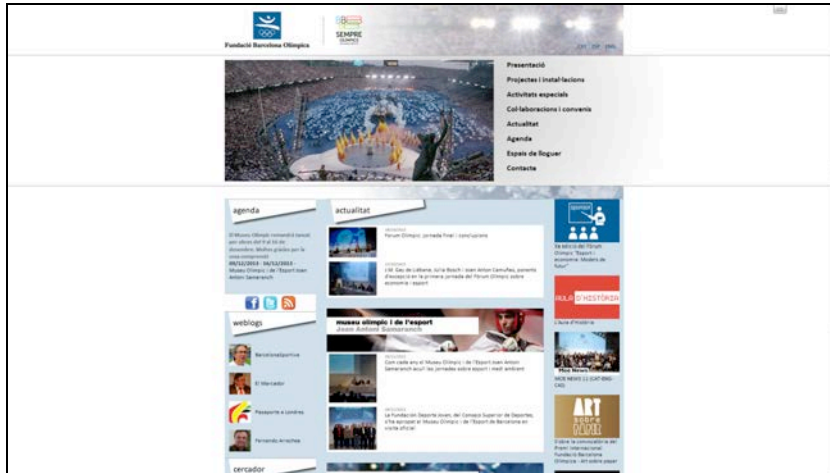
Fundació Barcelona Olímpica

SEMPRE OLÍMPICS

CAT ESP ENG

Presentació

Projectes i instal·lacions

Activitats especials

Col·laboracions i convenis

Actualitat

Agenda

Espais de lloguer

Contacte

agenda

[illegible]

09/12/2013 - 16/12/2013 - Museu Olímpic i de l'Esport Joan Antoni Samaranch

weblogs

BarcelonaSportiva

El Marcador

Passaporte a Londres

Fernando Arrechea

cercador

actualitat

Fòrum Olímpic: Jornada final i conclusions

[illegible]

museu olímpic i de l'esport Joan Antoni Samaranch

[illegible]

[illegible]

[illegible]

AULA D'HISTÒRIA

L'aula d'història

MOE News

MOE NEWS 11 (CAT-ENG-CAS)

ART

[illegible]